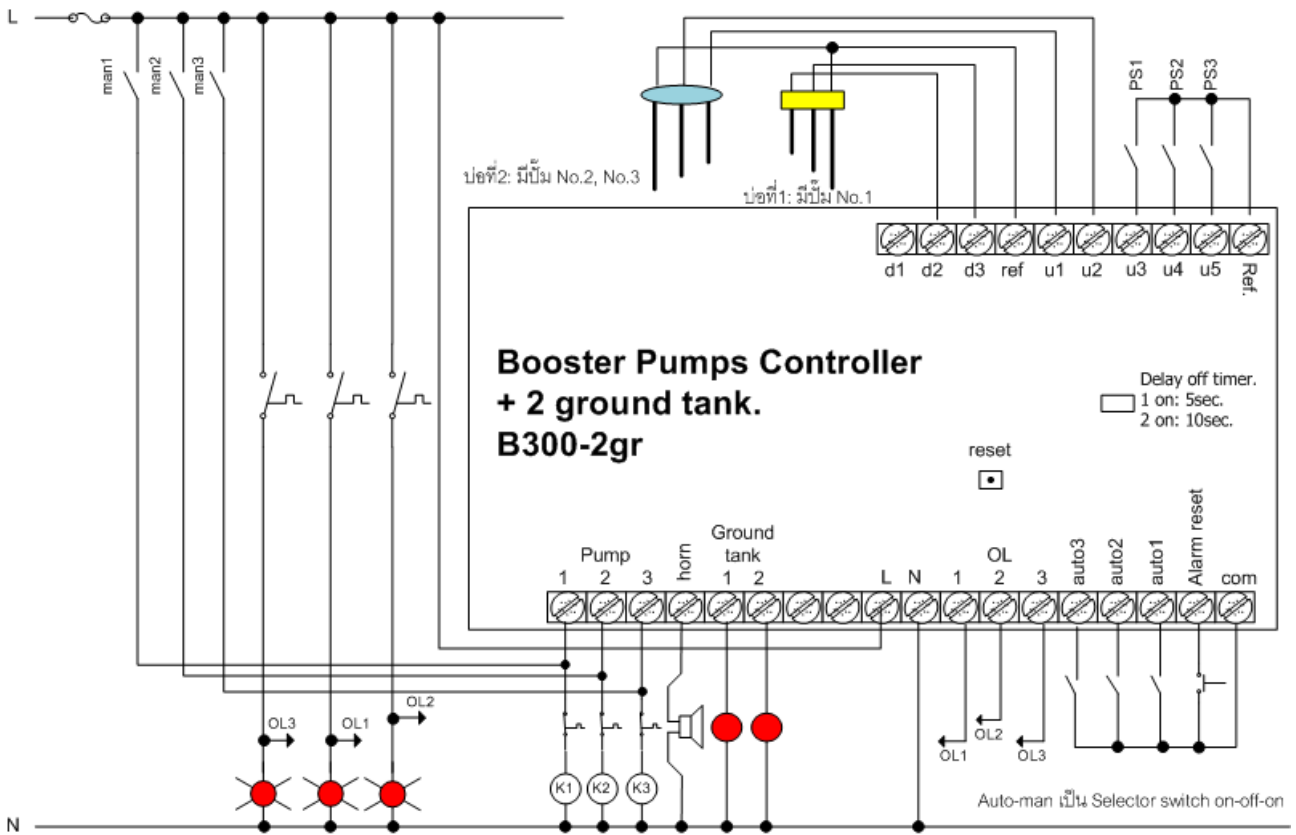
L

man1 man2 man3

บ่อที่2: มีปั๊ม No.2, No.3

บ่อที่1: มีปั๊ม No.1

PS1 PS2 PS3

d1 d2 d3 ref u1 u2 u3 u4 u5 Ref.

Booster Pumps Controller
+ 2 ground tank.
B300-2gr

Delay off timer.
1 on: 5sec.
2 on: 10sec.

reset

Pump
1 2 3

horn

Ground tank
1 2

L N

OL
1 2 3

auto3 auto2 auto1 Alarm reset com

OL3 OL1 OL2

K1 K2 K3

OL1 OL2 OL3

Auto-man เป็น Selector switch on-off-on

N